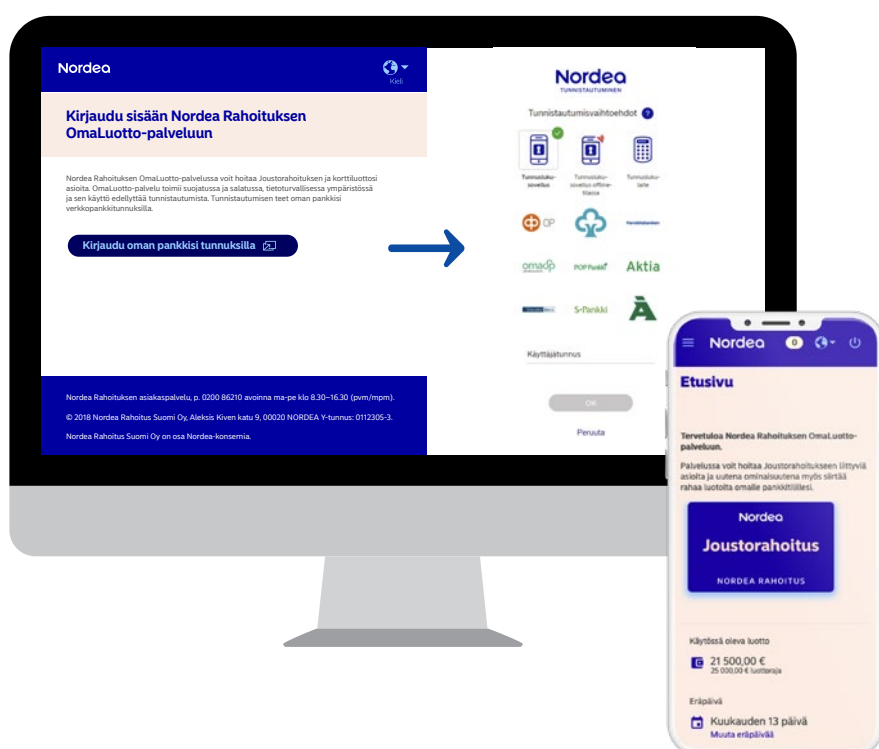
Nordea

Kieli

Kirjaudu sisään Nordea Rahoituksen OmaLuotto-palveluun

Nordea Rahoituksen OmaLuotto-palvelussa voit hoitaa Joustorahoituksen ja korttiluottosi asioita. OmaLuotto-palvelu toimii suojatussa ja salatussa, tietoturvallisessa ympäristössä ja sen käyttö edellyttää tunnistautumista. Tunnistautumisen teet oman pankkisi verkkopankkitunnuksilla.

Kirjaudu oman pankkisi tunnuksilla

Nordea Rahoituksen asiakaspalvelu, p. 0200 86210 avoinna ma-pe klo 8.30–16.30 (pvm/mpm).

© 2018 Nordea Rahoitus Suomi Oy, Aleksis Kiven katu 9, 00020 NORDEA Y-tunnus: 0112305-3.

Nordea Rahoitus Suomi Oy on osa Nordea-konsernia.

Nordea
TUNNISTAUTUMINEN

Tunnistautumisvaihtoehdot

Tunnusluku-sovellus

Tunnusluku-sovellus offline-tilassa

Tunnusluku-laite

OP

Handelsbanken

omaSp

POP Pankki

Aktia

S-Pankki

Käyttäjätunnus

OK

Peruuta

Nordea

0

Etusivu

Tervetuloa Nordea Rahoituksen OmaLuotto-palveluun.

Palvelussa voit hoitaa Joustorahoitukseen liittyviä asioita ja uutena ominaisuutena myös siirtää rahaa luotolta omalle pankkitilillesi.

Nordea

Joustorahoitus

NORDEA RAHOITUS

Käytössä oleva luotto

21 500,00 €
25 000,00 € luottoraja

Eräpäivä

Kuukauden 13 päivä
Muuta eräpäivää